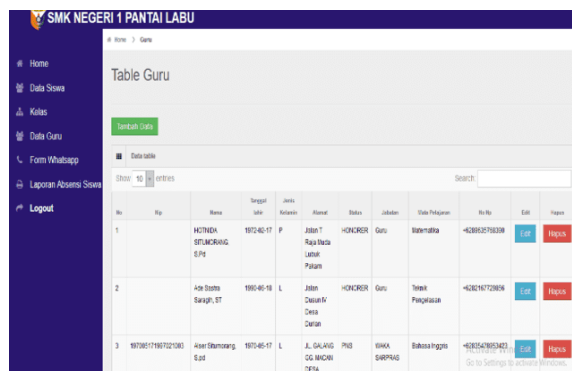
SMK NEGERI 1 PANTAI LABU

Home
Data Siswa
Kelas
Data Guru
Form Whatsapp
Laporan Absensi Siswa
Logout

Home > Guru

Table Guru

Tambah Data

Data table

Show 10 entries

Search:

| No | Nip | Nama | Tanggal lahir | Jenis Kelamin | Alamat | Status | Jabatan | Mata Pelajaran | No Hp | Edit | Hapus |
|---|---|---|---|---|---|---|---|---|---|---|---|
| 1 | | HOTNIDA SITUMORANG, S.Pd | 1972-02-17 | P | Jalan T Raja Muda Lubuk Pakam | HONORER | Guru | Matematika | +6280635758300 | Edit | Hapus |
| 2 | | Ade Sastra Saragih, ST | 1980-06-18 | L | Jalan Dusun IV Desa Durian | HONORER | Guru | Teknik Pengelasan | +6282167728636 | Edit | Hapus |
| 3 | 197005171997021000 | Aiser Situmorang, S.pd | 1970-05-17 | L | JL. GALANG GG. MACAN DESA | PNS | WAKA SARPRAS | Bahasa Inggris | +62805478053423 | Edit | Hapus |

Activate Windows
Go to Settings to activate Windows.